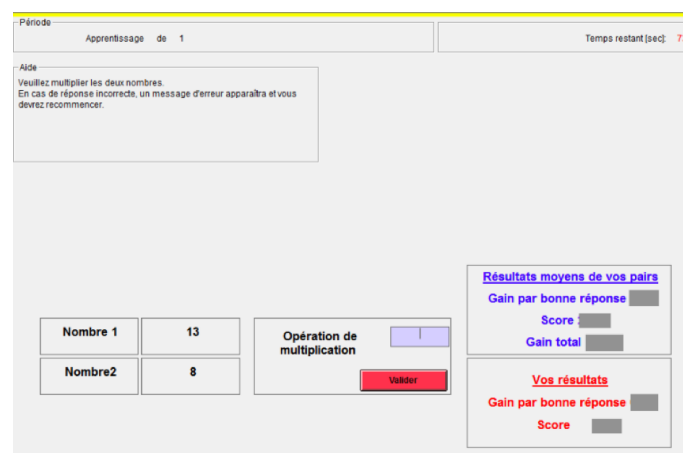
Période

Apprentissage de 1

Temps restant [sec]: 7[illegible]

Aide

Veuillez multiplier les deux nombres.
En cas de réponse incorrecte, un message d'erreur apparaîtra et vous devrez recommencer.

Résultats moyens de vos pairs

Gain par bonne réponse

Score :

Gain total

| Nombre 1 | 13 |
|---|---|
| Nombre2 | 8 |

Opération de multiplication

Valider

Vos résultats

Gain par bonne réponse

Score